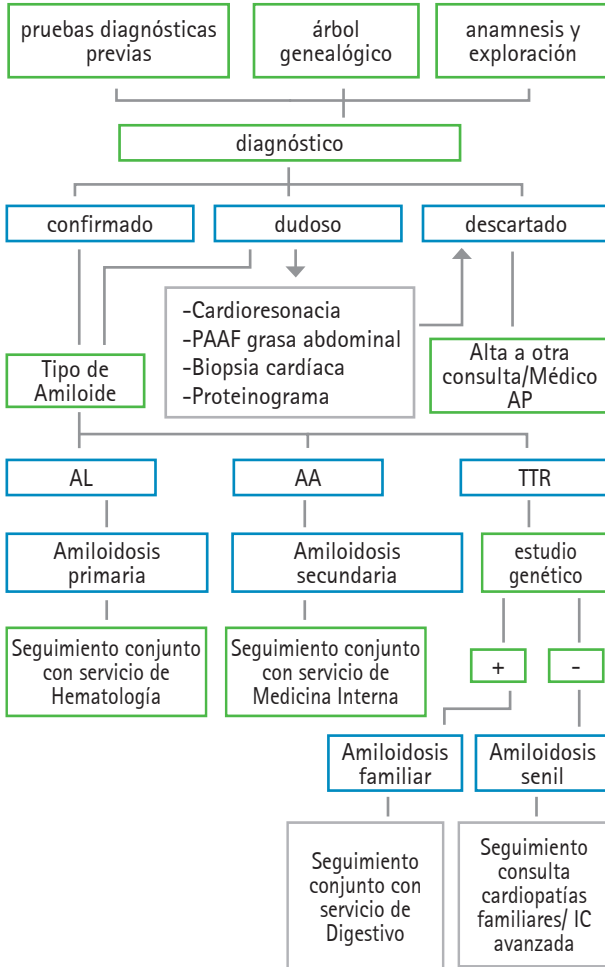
pruebas diagnósticas previas

árbol genealógico

anamnesis y exploración

diagnóstico

confirmado

dudoso

descartado

-Cardioresonacia
-PAAF grasa abdominal
-Biopsia cardíaca
-Proteinograma

Tipo de Amiloide

Alta a otra consulta/Médico AP

AL

AA

TTR

Amiloidosis primaria

Amiloidosis secundaria

estudio genético

Seguimiento conjunto con servicio de Hematología

Seguimiento conjunto con servicio de Medicina Interna

+

-

Amiloidosis familiar

Amiloidosis senil

Seguimiento conjunto con servicio de Digestivo

Seguimiento consulta cardiopatías familiares/ IC avanzada